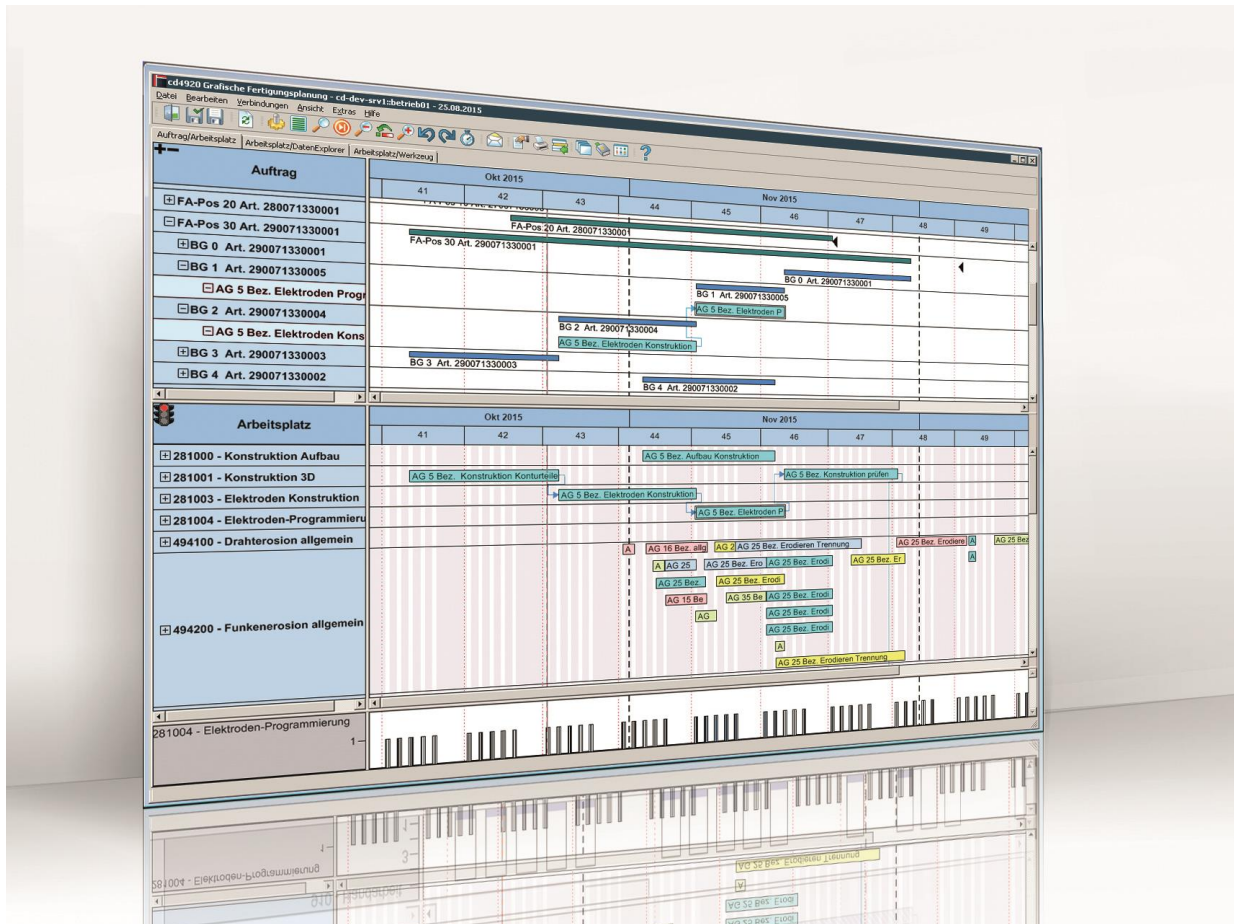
cd4920 Grafische Fertigungsplanung - cd-dev-srv1::betrieb01 - 25.08.2015
Datei Bearbeiten Verbindungen Ansicht Extras Hilfe

Auftrag/Arbeitsplatz | Arbeitsplatz/DatenExplorer | Arbeitsplatz/Werkzeug

Auftrag
Okt 2015
Nov 2015
41 42 43 44 45 46 47 48 49

FA-Pos 20 Art. 280071330001
FA-Pos 30 Art. 290071330001
BG 0 Art. 290071330001
BG 1 Art. 290071330005
AG 5 Bez. Elektroden Progr
BG 2 Art. 290071330004
AG 5 Bez. Elektroden Kons
BG 3 Art. 290071330003
BG 4 Art. 290071330002

FA-Pos 20 Art. 280071330001
FA-Pos 30 Art. 290071330001
BG 0 Art. 290071330001
BG 1 Art. 290071330005
AG 5 Bez. Elektroden P
BG 2 Art. 290071330004
AG 5 Bez. Elektroden Konstruktion
BG 3 Art. 290071330003
BG 4 Art. 290071330002

Arbeitsplatz
Okt 2015
Nov 2015
41 42 43 44 45 46 47 48 49

281000 - Konstruktion Aufbau
281001 - Konstruktion 3D
281003 - Elektroden Konstruktion
281004 - Elektroden-Programmieru
494100 - Drahterosion allgemein
494200 - Funkenerosion allgemein

AG 5 Bez. Aufbau Konstruktion
AG 5 Bez. Konstruktion Konturteile
AG 5 Bez. Konstruktion prüfen
AG 5 Bez. Elektroden Konstruktion
AG 5 Bez. Elektroden P
A
AG 16 Bez. allg
AG 2
AG 25 Bez. Erodieren Trennung
AG 25 Bez. Erodiere
A
AG 25 Bez
A
AG 25
AG 25 Bez. Ero
AG 25 Bez. Erodi
AG 25 Bez. Er
A
AG 25 Bez.
AG 25 Bez. Erodi
AG 15 Be
AG 35 Be
AG 25 Bez. Erodi
AG
AG 25 Bez. Erodi
AG 25 Bez. Erodi
A
AG 25 Bez. Erodieren Trennung

281004 - Elektroden-Programmierung
1